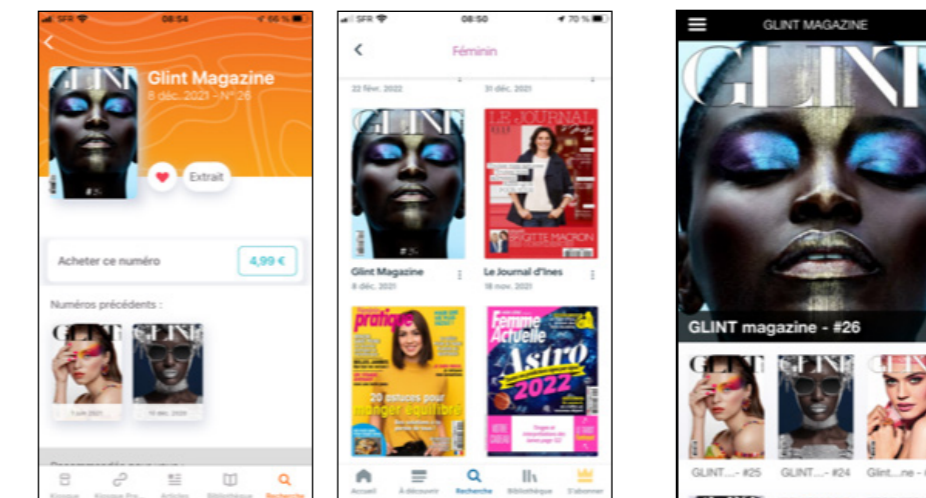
SFR 08:54 66 %

GLINT

Glint Magazine
8 déc. 2021 - N°26

#26

Extrait

Acheter ce numéro 4,99 €

Numéros précédents :

GLINT GLINT

7 juin 2021 10 déc. 2020

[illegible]

Kiosque Kiosque Pr... Articles Bibliothèque Recherche

SFR 08:50 70 %

Féminin

22 févr. 2022 31 déc. 2021

GLINT

#26

LE JOURNAL

BRIGITTE MACRON

Glint Magazine
8 déc. 2021

Le Journal d'Ines
18 nov. 2021

pratique

20 astuces pour manger équilibré

Femme Actuelle

Astro 2022

Accueil À découvrir Recherche Bibliothèque S'abonner

GLINT MAGAZINE

GLINT

GLINT magazine - #26

GLINT GLINT GLINT

GLINT...- #25 GLINT...- #24 Glint...ne - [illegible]